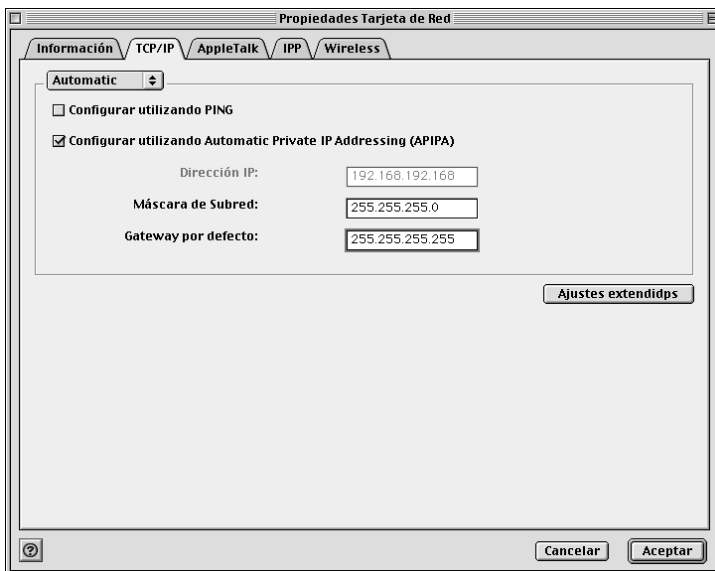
Propiedades Tarjeta de Red

Información
TCP/IP
AppleTalk
IPP
Wireless

Automatic

Configurar utilizando PING

Configurar utilizando Automatic Private IP Addressing (APIPA)

Dirección IP: 192.168.192.168

Máscara de Subred: 255.255.255.0

Gateway por defecto: 255.255.255.255

Ajustes extendidps

?

Cancelar
Aceptar